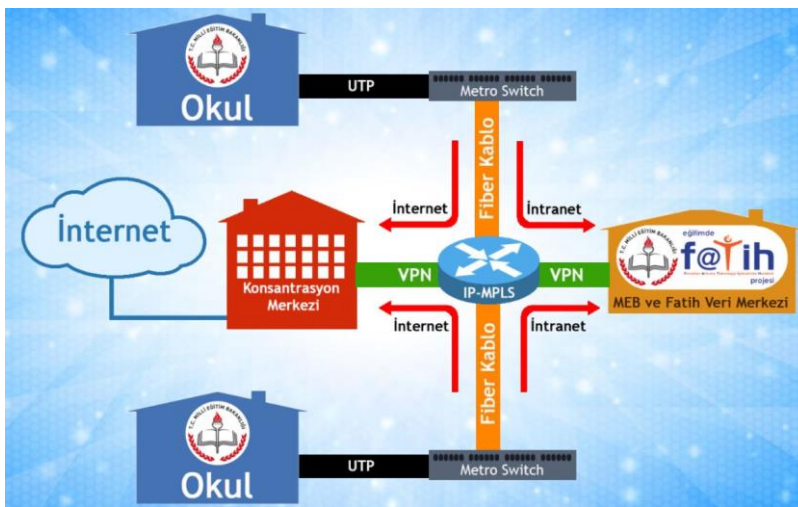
T.C. MİLLİ EĞİTİM BAKANLIĞI

Okul

UTP

Metro Switch

Fiber Kablo

İnternet

İntranet

İnternet

Konsantrasyon Merkezi

VPN

IP-MPLS

VPN

T.C. MİLLİ EĞİTİM BAKANLIĞI

eğitimde

f@tih

projesi

MEB ve Fatih Veri Merkezi

İnternet

İntranet

Fiber Kablo

T.C. MİLLİ EĞİTİM BAKANLIĞI

Okul

UTP

Metro Switch